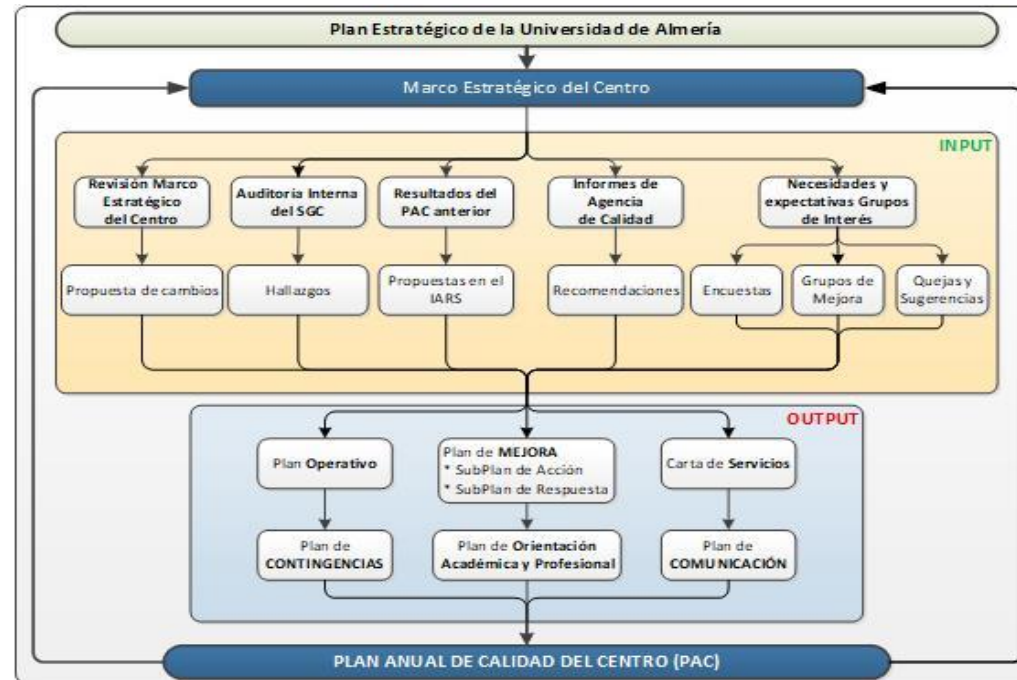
Plan Estratégico de la Universidad de Almería

Marco Estratégico del Centro

INPUT

Revisión Marco Estratégico del Centro

Auditoria Interna del SGC

Resultados del PAC anterior

Informes de Agencia de Calidad

Necesidades y expectativas Grupos de Interés

Propuesta de cambios

Hallazgos

Propuestas en el IARS

Recomendaciones

Encuestas

Grupos de Mejora

Quejas y Sugerencias

OUTPUT

Plan Operativo

Plan de MEJORA
* SubPlan de Acción
* SubPlan de Respuesta

Carta de Servicios

Plan de CONTINGENCIAS

Plan de Orientación Académica y Profesional

Plan de COMUNICACIÓN

PLAN ANUAL DE CALIDAD DEL CENTRO (PAC)